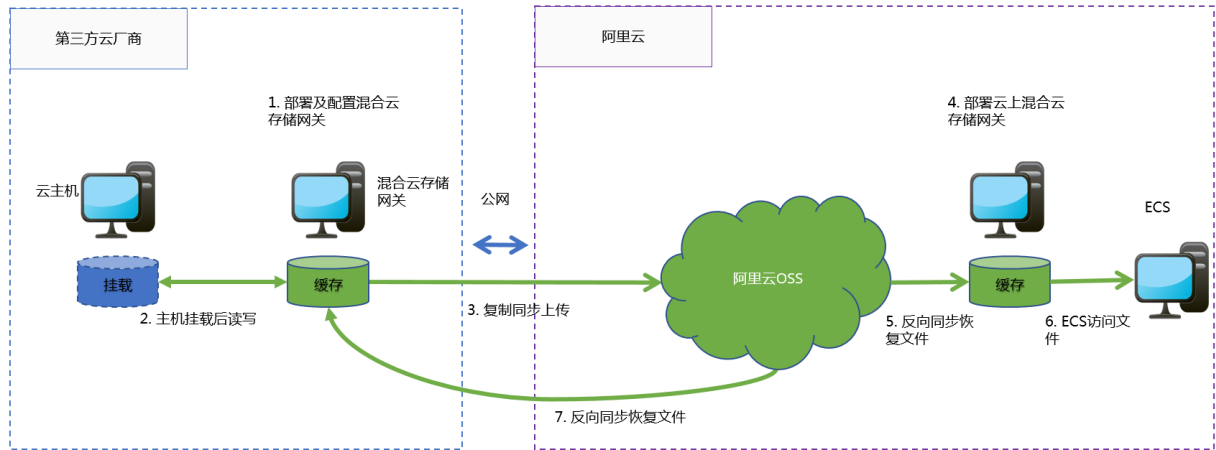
第三方云厂商

阿里云

1. 部署及配置混合云存储网关

4. 部署云上混合云存储网关

云主机

混合云存储网关

公网

ECS

挂载

缓存

阿里云OSS

缓存

2. 主机挂载后读写

3. 复制同步上传

5. 反向同步恢复文件

6. ECS访问文件

7. 反向同步恢复文件